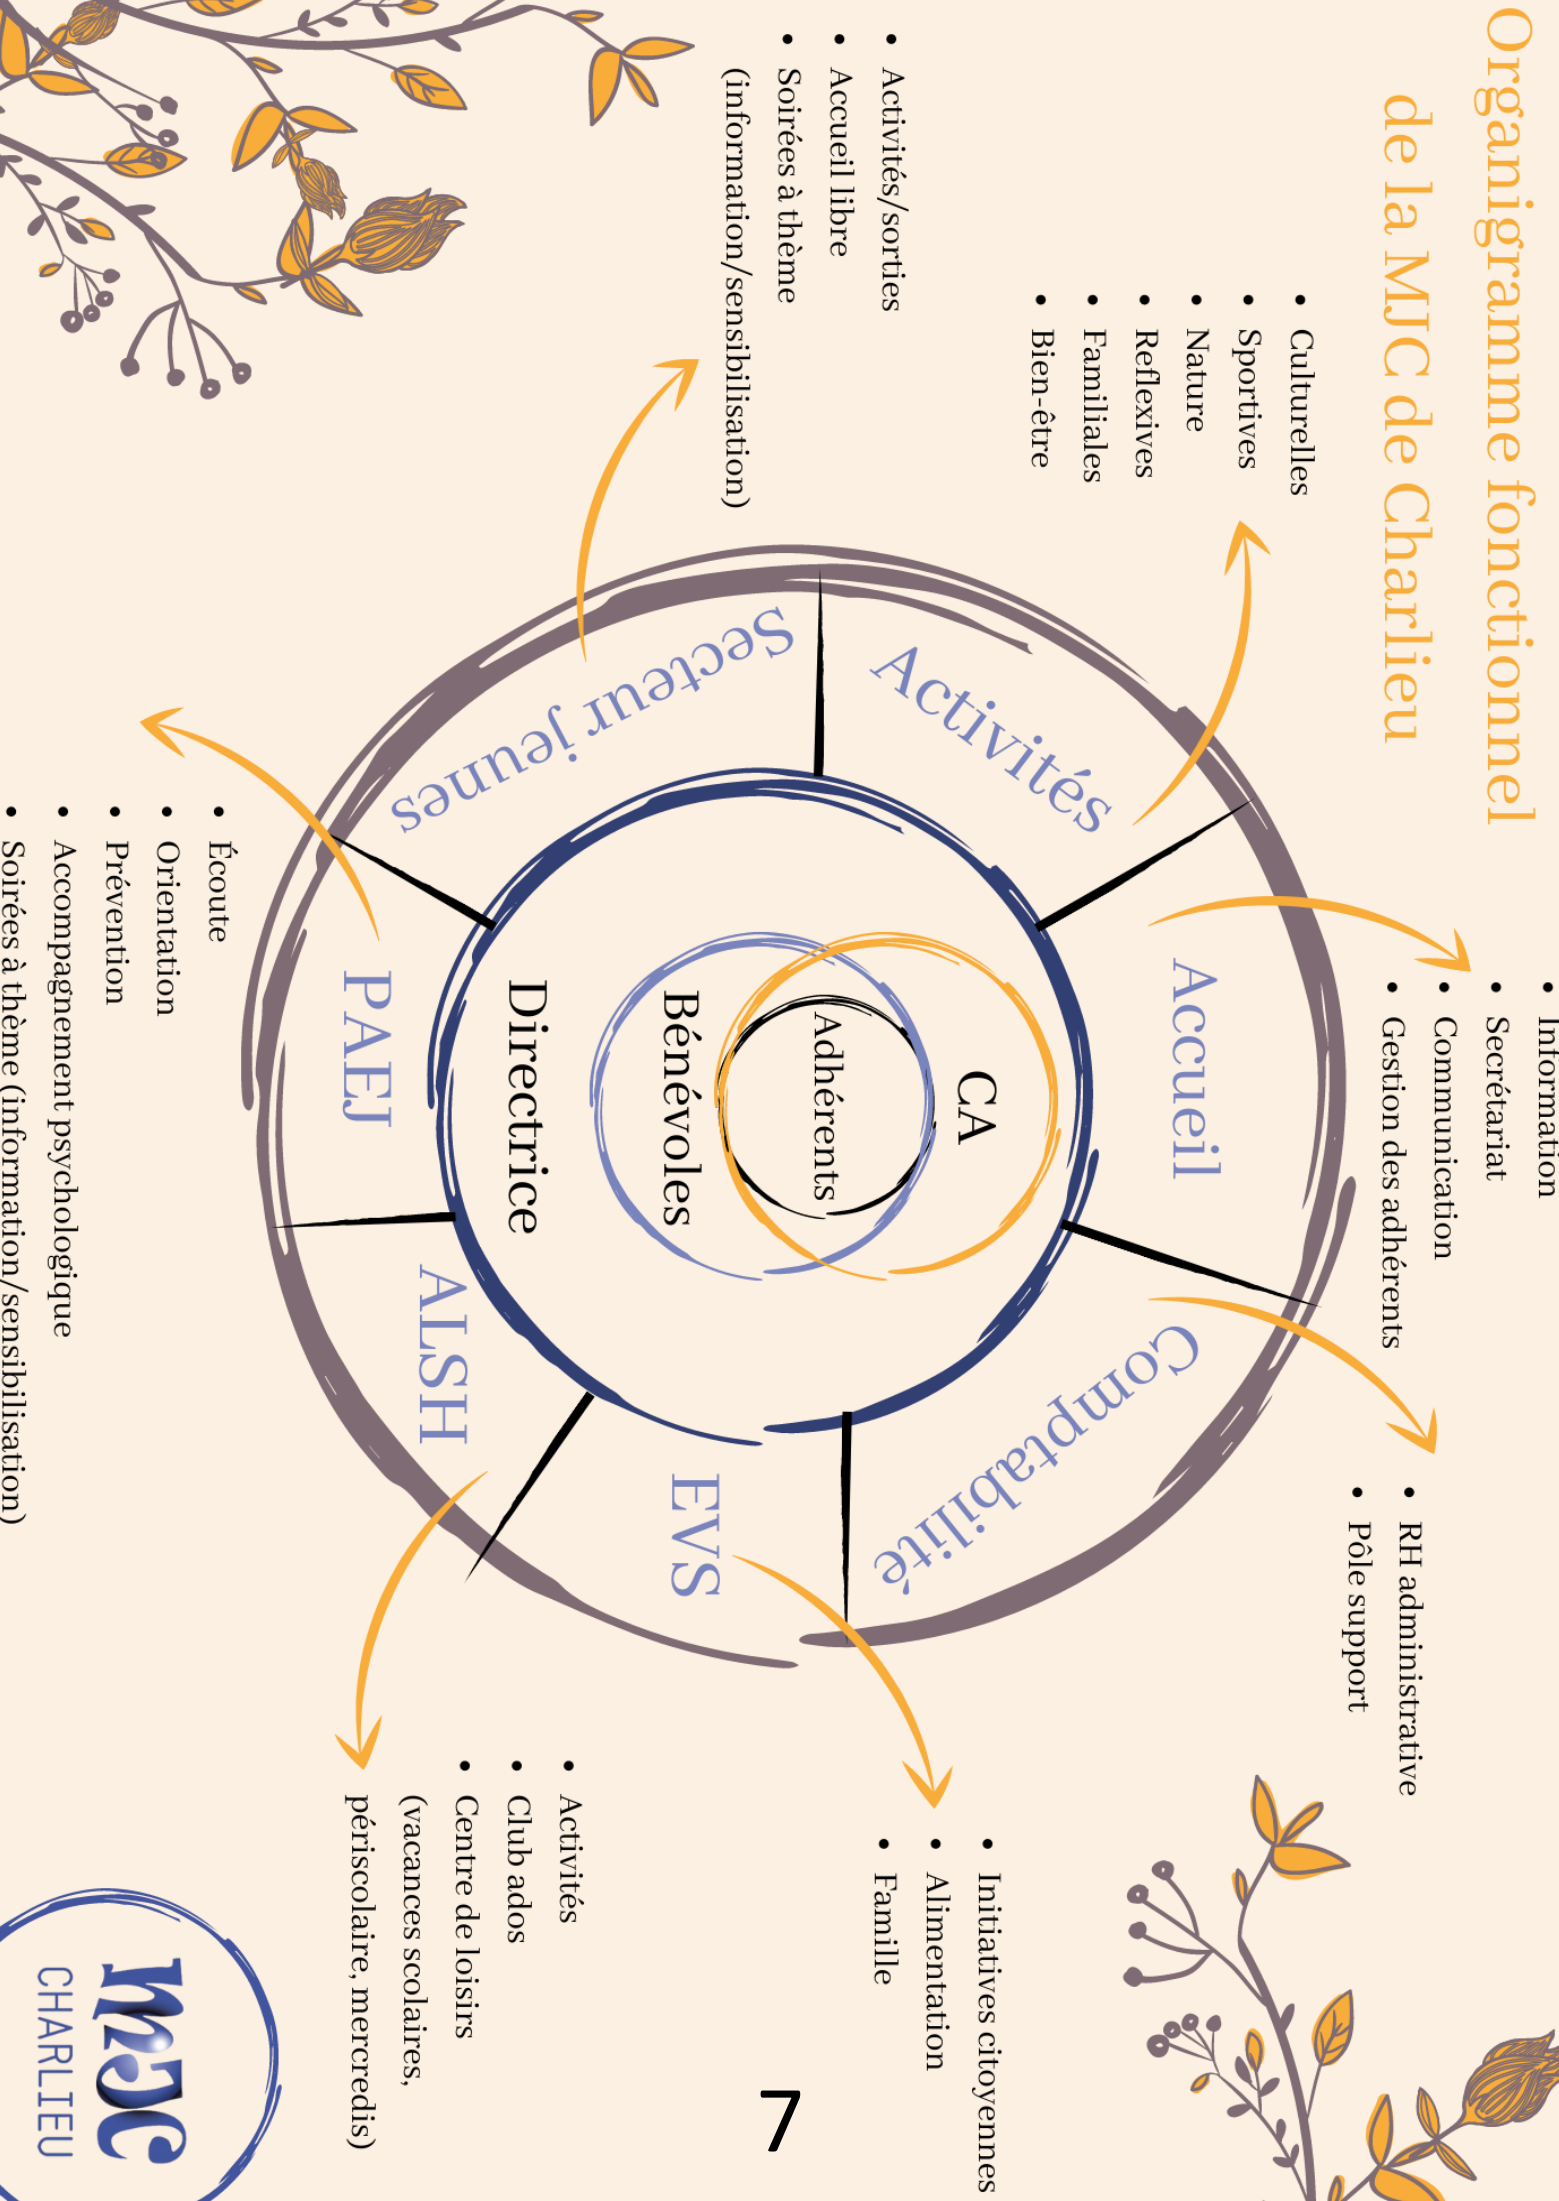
Organigramme fonctionnel de la MJC de Charlieu

- Culturelles
- Sportives
- Nature
- Reflexives
- Familiales
- Bien-être

- Activités/sorties
- Accueil libre
- Soirées à thème (information/sensibilisation)

- Information
- Secrétariat
- Communication
- Gestion des adhérents

- RH administrative
- Pôle support

- Initiatives citoyennes
- Alimentation
- Famille

- Activités
- Club ados
- Centre de loisirs (vacances scolaires, périscolaire, mercredis)

- Écoute
- Orientation
- Prévention
- Accompagnement psychologique
- Soirées à thème (information/sensibilisation)

Activités
Accueil
Comptabilité
EVS
ALSH
PAEJ
Secteur jeunes

Directrice
CA
Adhérents
Bénévoles

MJC
CHARLIEU

7